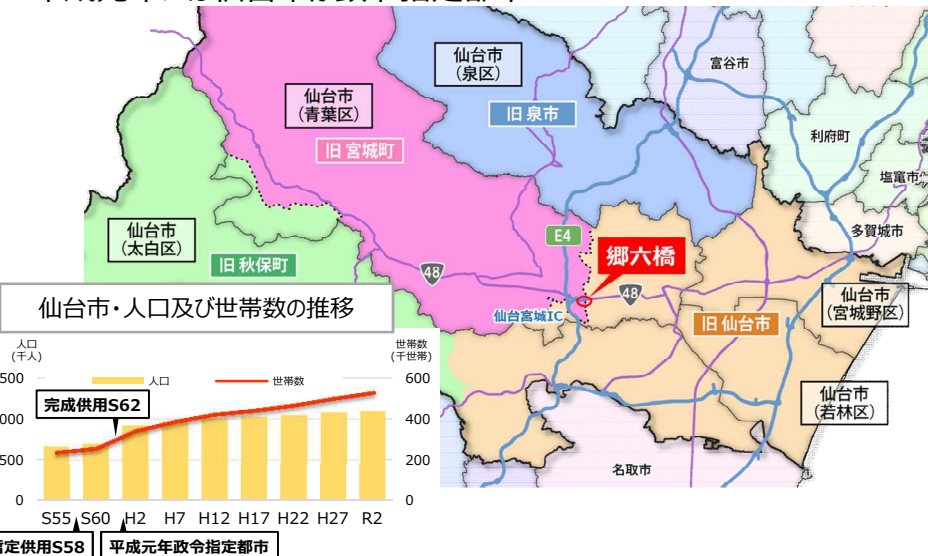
仙台市
(泉区)

富谷市

仙台市
(青葉区)

旧 泉市

利府町

旧 宮城町

塩竈市

仙台市
(太白区)

E4

郷六橋

多賀城市

旧 秋保町

48

48

仙台市・人口及び世帯数の推移

仙台宮城IC

旧 仙台市

仙台市
(宮城野区)

人口
(千人)

世帯数
(千世帯)

500 | 人口 | 世帯数 | 600

完成供用S62

000 | 400

500 | 200

0 | 0

S55 S60 H2 H7 H12 H17 H22 H27 R2

仙台市
(若林区)

名取市

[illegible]定供用S58

平成元年政令指定都市